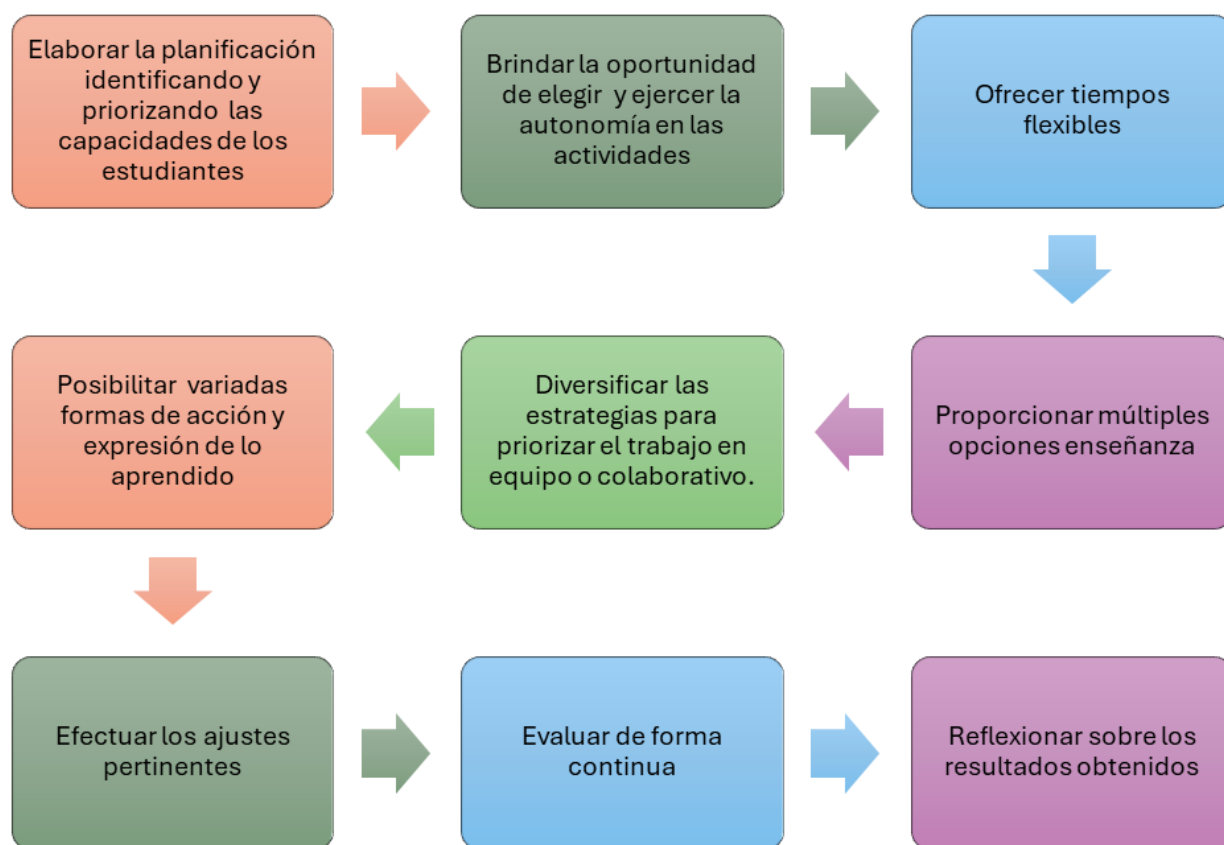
Elaborar la planificación identificando y priorizando las capacidades de los estudiantes

Brindar la oportunidad de elegir y ejercer la autonomía en las actividades

Ofrecer tiempos flexibles

Proporcionar múltiples opciones enseñanza

Diversificar las estrategias para priorizar el trabajo en equipo o colaborativo.

Posibilitar variadas formas de acción y expresión de lo aprendido

Efectuar los ajustes pertinentes

Evaluar de forma continua

Reflexionar sobre los resultados obtenidos